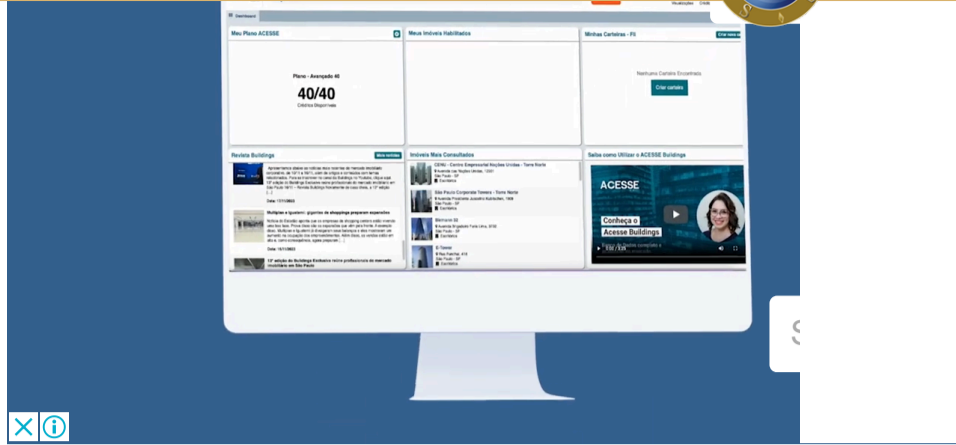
Meu Plano ACESSE

Plano - Avançado 40

40/40

Créditos Disponíveis

Meus Imóveis Habilitados

Minhas Carteiras - FII

Criar nova carteira

Nenhuma Carteira Encontrada

Criar carteira

Revista Buildings

Mais notícias

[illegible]

Data: 12/11/2023

Múltiplan e Iguatemi: gigantes de shopping preparam expansões

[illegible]

Data: 10/11/2023

13ª edição do Buildings Exclusive reúne profissionais do mercado imobiliário em São Paulo

Imóveis Mais Consultados

CENU - Centro Empresarial Nações Unidas - Torre Norte

São Paulo Corporate Towers - Torre Norte

Birmann 32

El Tower

Saiba como Utilizar o ACESSE Buildings

ACESSE

Conheça o Acesse Buildings

Dashboard

Visualizações

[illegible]